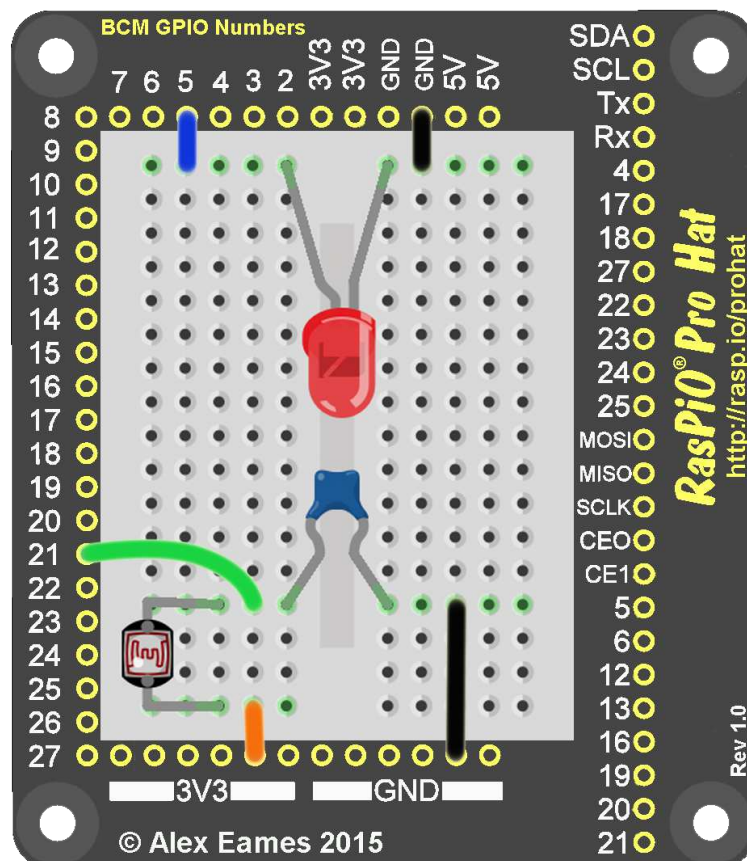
BCM GPIO Numbers

7 6 5 4 3 2 3V3 3V3 GND GND 5V 5V

8 9 10 11 12 13 14 15 16 17 18 19 20 21 22 23 24 25 26 27

SDA SCL Tx Rx 4 17 18 27 22 23 24 25 MOSI MISO SCLK CE0 CE1 5 6 12 13 16 19 20 21

RasPiO® Pro Hat
http://rasp.io/prohat

Rev 1.0

3V3 GND

© Alex Eames 2015